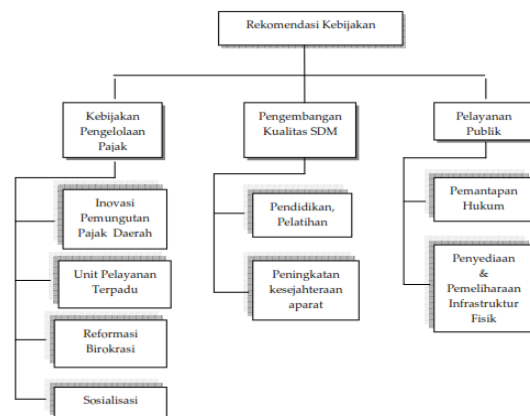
Rekomendasi Kebijakan

Kebijakan Pengelolaan Pajak

Pengembangan Kualitas SDM

Pelayanan Publik

Inovasi Pemungutan Pajak Daerah

Unit Pelayanan Terpadu

Reformasi Birokrasi

Sosialisasi

Pendidikan, Pelatihan

Peningkatan kesejahteraan aparat

Pemantapan Hukum

Penyediaan & Pemeliharaan Infrastruktur Fisik